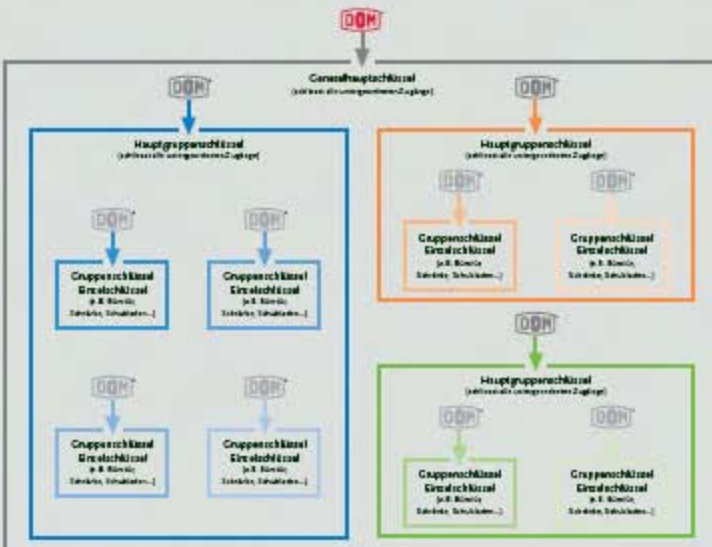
DOM

Generalhauptschlüssel
(schliesst alle untergeordneten Zugänge)

DOM

Hauptgruppenschlüssel
(schliesst alle untergeordneten Zugänge)

DOM

Gruppenschlüssel
Einzelschlüssel
(z.B. Büros, Schränke, Schubladen...)

DOM

Gruppenschlüssel
Einzelschlüssel
(z.B. Büros, Schränke, Schubladen...)

DOM

Gruppenschlüssel
Einzelschlüssel
(z.B. Büros, Schränke, Schubladen...)

DOM

Gruppenschlüssel
Einzelschlüssel
(z.B. Büros, Schränke, Schubladen...)

DOM

Hauptgruppenschlüssel
(schliesst alle untergeordneten Zugänge)

DOM

Gruppenschlüssel
Einzelschlüssel
(z.B. Büros, Schränke, Schubladen...)

DOM

Gruppenschlüssel
Einzelschlüssel
(z.B. Büros, Schränke, Schubladen...)

DOM

Hauptgruppenschlüssel
(schliesst alle untergeordneten Zugänge)

DOM

Gruppenschlüssel
Einzelschlüssel
(z.B. Büros, Schränke, Schubladen...)

DOM

Gruppenschlüssel
Einzelschlüssel
(z.B. Büros, Schränke, Schubladen...)